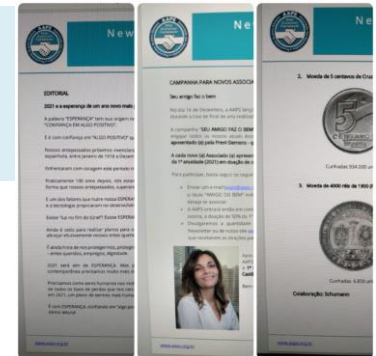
New

EDITORIAL

2021 e a esperança de um ano novo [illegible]

A palavra "ESPERANÇA" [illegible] "CONFIANÇA EM ALGO POSITIVO".

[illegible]

New

CAMPANHA PARA NOVOS ASSOCIA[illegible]

Seu amigo faz o bem

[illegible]

A campanha "SEU AMIGO FAZ O BEM" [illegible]

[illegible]

New

2. Moeda de 5 centavos de Cru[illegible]

5 CENTAVOS

Cunhadas 554.000 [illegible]

3. Moeda de 4000 réis de 1900 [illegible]

Cunhadas 4.850 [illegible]

Colaboração: Schumann